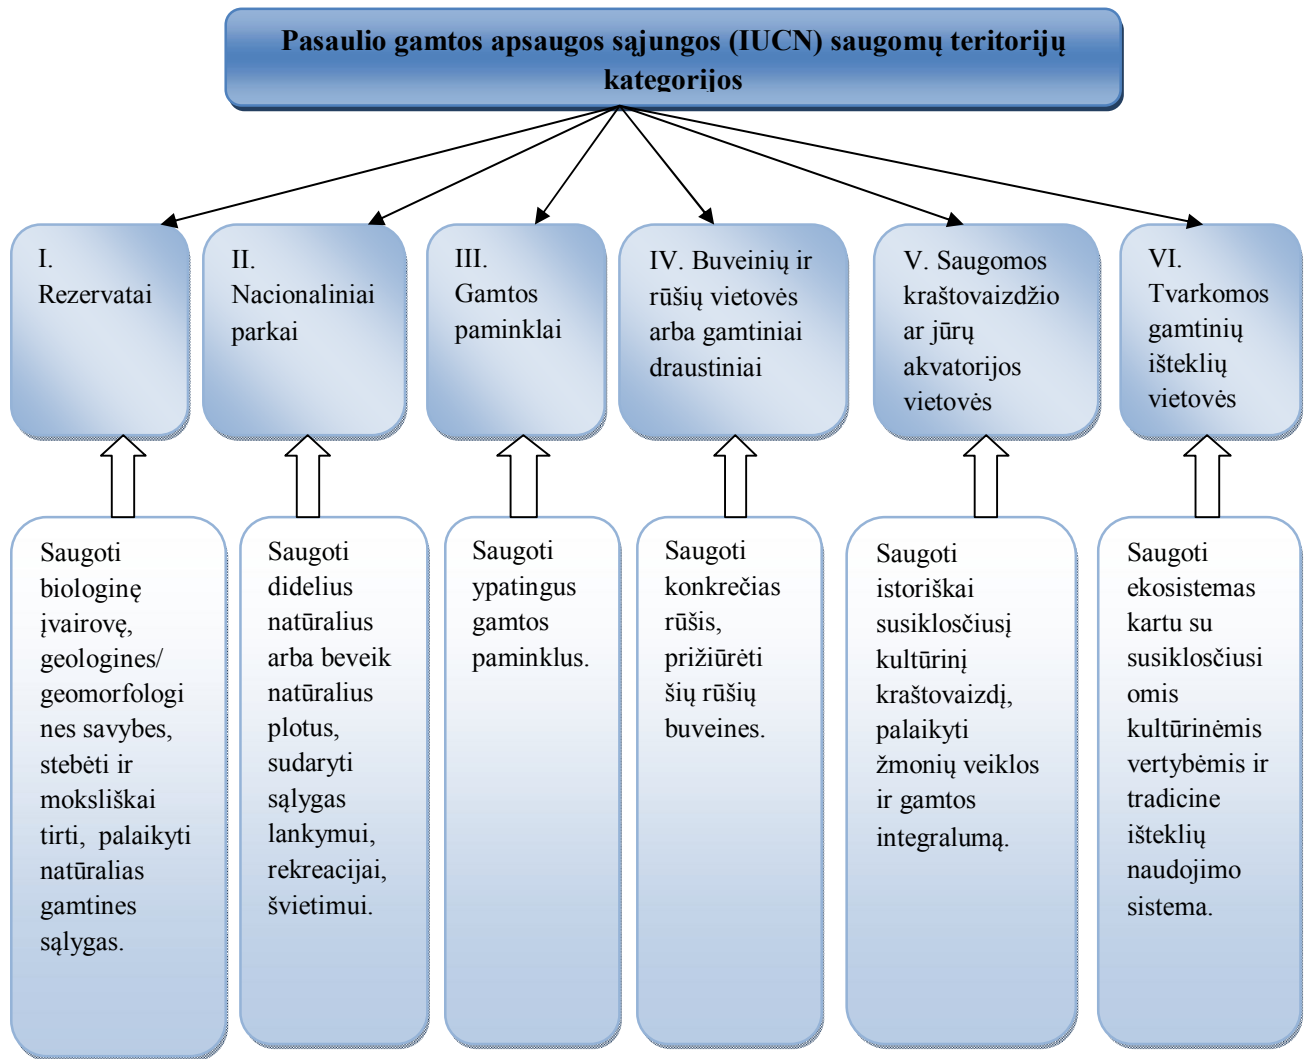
Pasaulio gamtos apsaugos sąjungos (IUCN) saugomų teritorijų kategorijos

I. Rezervatai

II. Nacionaliniai parkai

III. Gamtos paminklai

IV. Buveinių ir rūšių vietovės arba gamtiniai draustiniai

V. Saugomos kraštovaizdžio ar jūrų akvatorijos vietovės

VI. Tvarkomos gamtinių išteklių vietovės

Saugoti biologinę įvairovę, geologines/ geomorfologines savybes, stebėti ir moksliškai tirti, palaikyti natūralias gamtines sąlygas.

Saugoti didelius natūralius arba beveik natūralius plotus, sudaryti sąlygas lankymui, rekreacijai, švietimui.

Saugoti ypatingus gamtos paminklus.

Saugoti konkrečias rūšis, prižiūrėti šių rūšių buveines.

Saugoti istoriškai susiklosčiusį kultūrinį kraštovaizdį, palaikyti žmonių veiklos ir gamtos integralumą.

Saugoti ekosistemas kartu su susiklosčiusiomis kultūrinėmis vertybėmis ir tradicine išteklių naudojimo sistema.